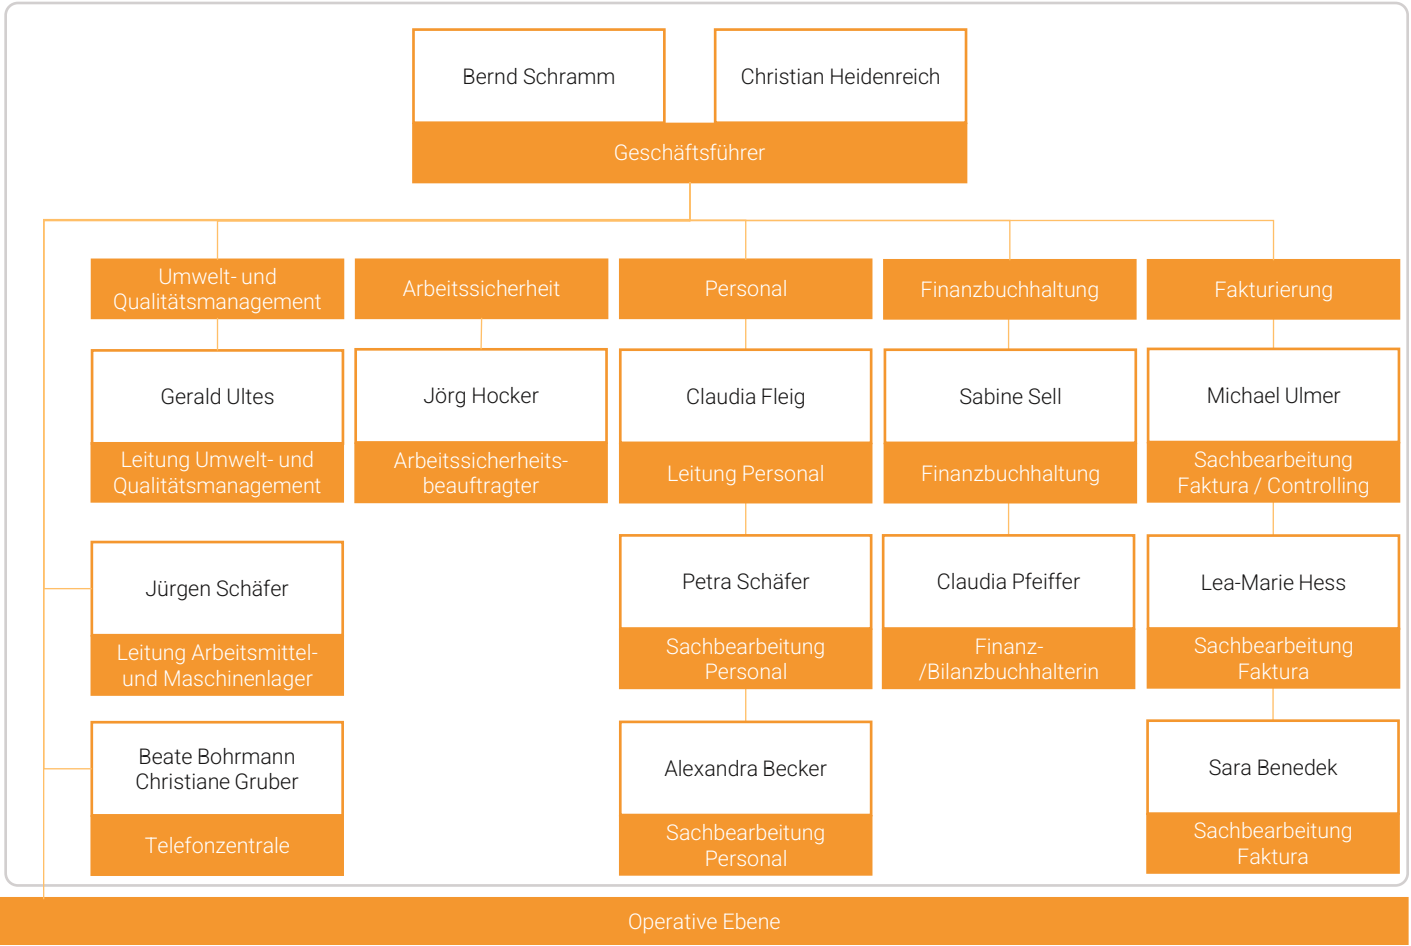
Bernd Schramm

Christian Heidenreich

Geschäftsführer

Umwelt- und Qualitätsmanagement

Arbeitssicherheit

Personal

Finanzbuchhaltung

Fakturierung

Gerald Ultes

Leitung Umwelt- und Qualitätsmanagement

Jörg Hocker

Arbeitssicherheitsbeauftragter

Claudia Fleig

Leitung Personal

Sabine Sell

Finanzbuchhaltung

Michael Ulmer

Sachbearbeitung Faktura / Controlling

Jürgen Schäfer

Leitung Arbeitsmittel- und Maschinenlager

Petra Schäfer

Sachbearbeitung Personal

Claudia Pfeiffer

Finanz- /Bilanzbuchhalterin

Lea-Marie Hess

Sachbearbeitung Faktura

Beate Bohrmann
Christiane Gruber

Telefonzentrale

Alexandra Becker

Sachbearbeitung Personal

Sara Benedek

Sachbearbeitung Faktura

Operative Ebene